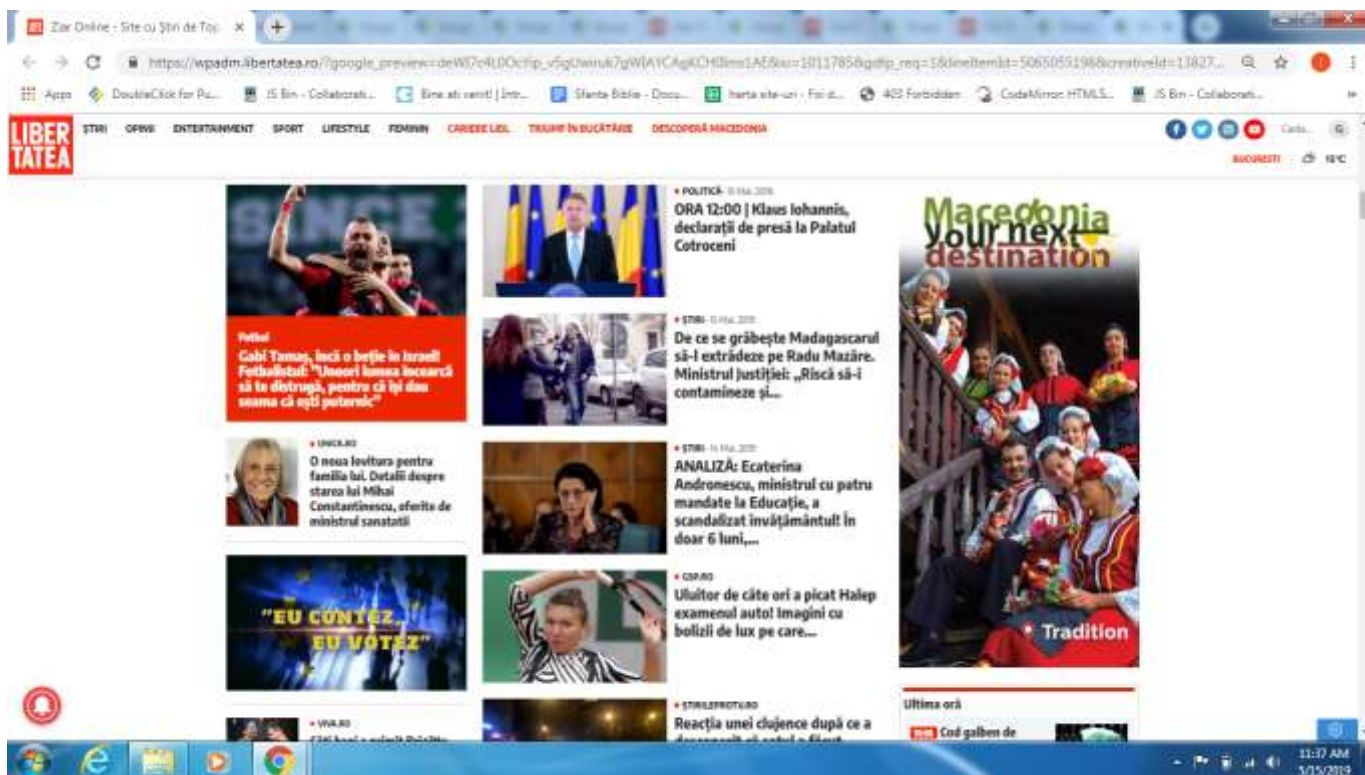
Ziar Online - Site cu Știri de Top ×

https://wpadm.libertatea.ro/?google_preview=deW07c4L0Oc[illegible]&creativeId=13827...

Apps DoubleClick for Pu... JS Bin - Collaborati... Bine ati venit! | Intr... Sfanta Biblie - Docu... harta site-uri - Foi d... 403 Forbidden CodeMirror: HTMLS... JS Bin - Collaborati...

LIBER TATEA

ȘTIRI OPINII ENTERTAINMENT SPORT LIFESTYLE FEMININ CARIERE LIDL TRIUMF ÎN BUCĂTĂRIE DESCOPERĂ MACEDONIA

BUCUREȘTI 10°C

Fotbal
Gabi Tamaș, încă o bețe în Israel! Fotbalistul: "Uneori lumea încearcă să te distrugă, pentru că își dau seama că ești puternic"

UNICA.RO
O noua lovitura pentru familia lui. Detalii despre starea lui Mihai Constantinescu, oferite de ministrul sanatatii

"EU CONTEZ, EU VOTEZ"

VIVA.RO
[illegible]

POLITICĂ - 15 Mai 2019
ORA 12:00 | Klaus Iohannis, declarații de presă la Palatul Cotroceni

ȘTIRI - 15 Mai 2019
De ce se grăbește Madagascarul să-l extrădeze pe Radu Mazăre. Ministrul Justiției: „Riscă să-i contamineze și...

ȘTIRI - 14 Mai 2019
ANALIZĂ: Ecaterina Andronescu, ministrul cu patru mandate la Educație, a scandalizat învățământul! În doar 6 luni,...

GSP.RO
Uluitor de câte ori a picat Halep examenul auto! Imagini cu bolizii de lux pe care...

ȘTIRILEPROTV.RO
Reacția unei clujence după ce a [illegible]

Macedonia your next destination

Tradition

Ultima oră
Cod galben de

11:37 AM
5/15/2019